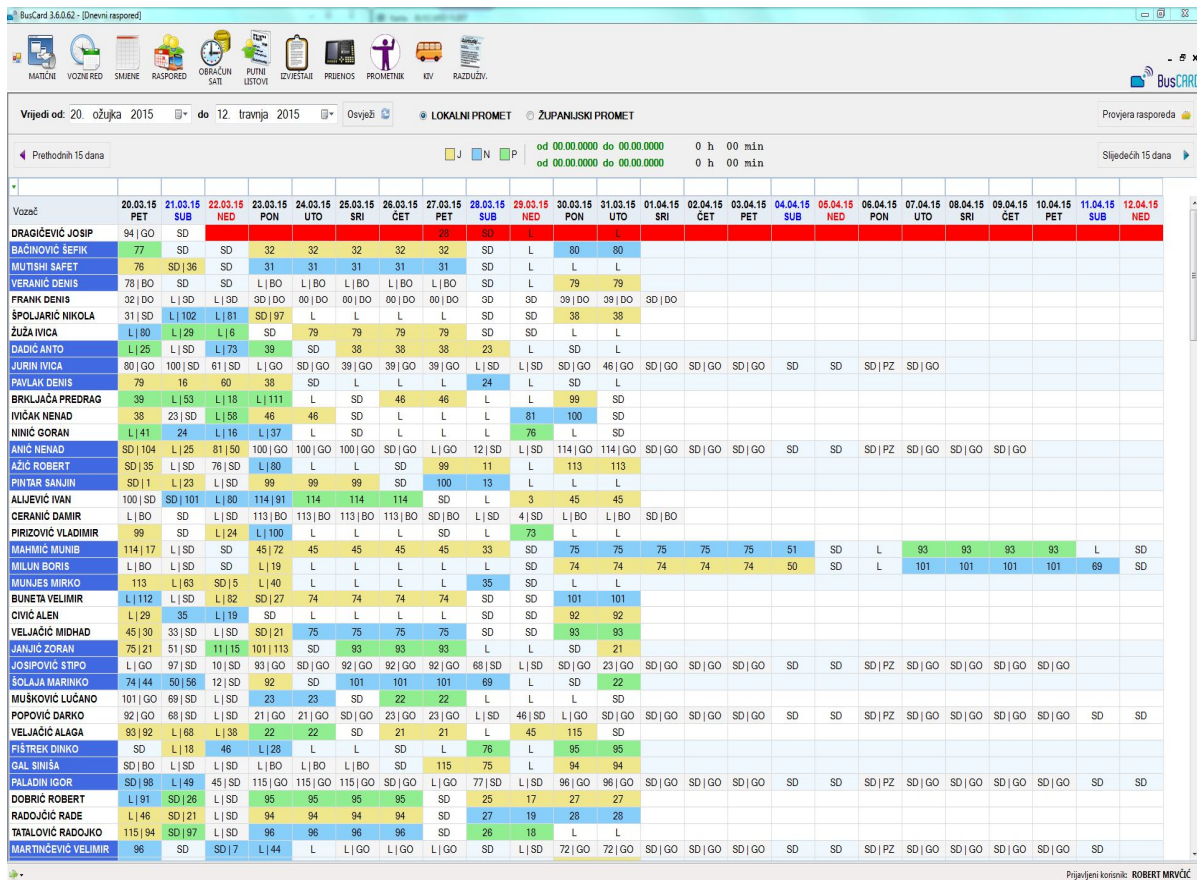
BusCard 3.6.0.62 - [Dnevni raspored]

MATIČNI VOZNI RED SMJENE RASPORED OBRAČUN SATI PUTNI LISTOVI IZVJEŠTAJI PRIJENOS PROMETNIK KIV RAZDUŽIV.

BusCARD

Vrijedi od: 20. ožujka 2015 do 12. travnja 2015 Osvježi LOKALNI PROMET ŽUPANIJSKI PROMET Provjera rasporeda

Prethodnih 15 dana J N P od 00.00.0000 do 00.00.0000 0 h 00 min od 00.00.0000 do 00.00.0000 0 h 00 min Slijedećih 15 dana

| Vozač | 20.03.15 PET | 21.03.15 SUB | 22.03.15 NED | 23.03.15 PON | 24.03.15 UTO | 25.03.15 SRI | 26.03.15 ČET | 27.03.15 PET | 28.03.15 SUB | 29.03.15 NED | 30.03.15 PON | 31.03.15 UTO | 01.04.15 SRI | 02.04.15 ČET | 03.04.15 PET | 04.04.15 SUB | 05.04.15 NED | 06.04.15 PON | 07.04.15 UTO | 08.04.15 SRI | 09.04.15 ČET | 10.04.15 PET | 11.04.15 SUB | 12.04.15 NED |
|---|---|---|---|---|---|---|---|---|---|---|---|---|---|---|---|---|---|---|---|---|---|---|---|---|
| DRAGIČEVIĆ JOSIP | 94 \| GO | SD | | | | | | 28 | SD | L | | L | | | | | | | | | | | | |
| BAČINOVIĆ ŠEFIK | 77 | SD | SD | 32 | 32 | 32 | 32 | 32 | SD | L | 80 | 80 | | | | | | | | | | | | |
| MUTISHI SAFET | 76 | SD \| 36 | SD | 31 | 31 | 31 | 31 | 31 | SD | L | L | L | | | | | | | | | | | | |
| VERANIĆ DENIS | 78 \| BO | SD | SD | L \| BO | L \| BO | L \| BO | L \| BO | L \| BO | SD | L | 79 | 79 | | | | | | | | | | | | |
| FRANK DENIS | 32 \| DO | L \| SD | L \| SD | SD \| DO | 00 \| DO | 00 \| DO | 00 \| DO | 00 \| DO | SD | SD | 39 \| DO | 39 \| DO | SD \| DO | | | | | | | | | | | |
| ŠPOLJARIĆ NIKOLA | 31 \| SD | L \| 102 | L \| 81 | SD \| 97 | L | L | L | L | SD | SD | 38 | 38 | | | | | | | | | | | | |
| ŽUŽA IVICA | L \| 80 | L \| 29 | L \| 6 | SD | 79 | 79 | 79 | 79 | SD | SD | L | L | | | | | | | | | | | | |
| DADIĆ ANTO | L \| 25 | L \| SD | L \| 73 | 39 | SD | 38 | 38 | 38 | 23 | L | SD | L | | | | | | | | | | | | |
| JURIN IVICA | 80 \| GO | 100 \| SD | 61 \| SD | L \| GO | SD \| GO | 39 \| GO | 39 \| GO | 39 \| GO | L \| SD | L \| SD | SD \| GO | 46 \| GO | SD \| GO | SD \| GO | SD \| GO | SD | SD | SD \| PZ | SD \| GO | | | | | |
| PAVLAK DENIS | 79 | 16 | 60 | 38 | SD | L | L | L | 24 | L | SD | L | | | | | | | | | | | | |
| BRKLJAČA PREDRAG | 39 | L \| 53 | L \| 18 | L \| 111 | L | SD | 46 | 46 | L | L | 99 | SD | | | | | | | | | | | | |
| IVIČAK NENAD | 38 | 23 \| SD | L \| 58 | 46 | 46 | SD | L | L | L | 81 | 100 | SD | | | | | | | | | | | | |
| NINIĆ GORAN | L \| 41 | 24 | L \| 16 | L \| 37 | L | SD | L | L | L | 76 | L | SD | | | | | | | | | | | | |
| ANIĆ NENAD | SD \| 104 | L \| 25 | 81 \| 50 | 100 \| GO | 100 \| GO | 100 \| GO | SD \| GO | L \| GO | 12 \| SD | L \| SD | 114 \| GO | 114 \| GO | SD \| GO | SD \| GO | SD \| GO | SD | SD | SD \| PZ | SD \| GO | SD \| GO | SD \| GO | | | |
| AŽIĆ ROBERT | SD \| 35 | L \| SD | 76 \| SD | L \| 80 | L | L | SD | 99 | 11 | L | 113 | 113 | | | | | | | | | | | | |
| PINTAR SANJIN | SD \| 1 | L \| 23 | L \| SD | 99 | 99 | 99 | SD | 100 | 13 | L | L | L | | | | | | | | | | | | |
| ALIJEVIĆ IVAN | 100 \| SD | SD \| 101 | L \| 80 | 114 \| 91 | 114 | 114 | 114 | SD | L | 3 | 45 | 45 | | | | | | | | | | | | |
| CERANIĆ DAMIR | L \| BO | SD | L \| SD | 113 \| BO | 113 \| BO | 113 \| BO | 113 \| BO | SD \| BO | L \| SD | 4 \| SD | L \| BO | L \| BO | SD \| BO | | | | | | | | | | | |
| PIRIZOVIĆ VLADIMIR | 99 | SD | L \| 24 | L \| 100 | L | L | L | SD | L | 73 | L | L | | | | | | | | | | | | |
| MAHMIĆ MUNIB | 114 \| 17 | L \| SD | SD | 45 \| 72 | 45 | 45 | 45 | 45 | 33 | SD | 75 | 75 | 75 | 75 | 75 | 51 | SD | L | 93 | 93 | 93 | 93 | L | SD |
| MILUN BORIS | L \| BO | L \| SD | L \| SD | L \| 19 | L | L | L | L | SD | SD | 74 | 74 | 74 | 74 | 74 | 50 | SD | L | 101 | 101 | 101 | 101 | 69 | SD |
| MUNJES MIRKO | 113 | L \| 63 | SD \| 5 | L \| 40 | L | L | L | L | 35 | SD | L | L | | | | | | | | | | | | |
| BUNETA VELIMIR | L \| 112 | L \| SD | L \| 82 | SD \| 27 | 74 | 74 | 74 | 74 | SD | SD | 101 | 101 | | | | | | | | | | | | |
| CIVIĆ ALEN | L \| 29 | 35 | L \| 19 | SD | L | L | L | L | SD | SD | 92 | 92 | | | | | | | | | | | | |
| VELJAČIĆ MIDHAD | 45 \| 30 | 33 \| SD | L \| SD | SD \| 21 | 75 | 75 | 75 | 75 | SD | SD | 93 | 93 | | | | | | | | | | | | |
| JANJIĆ ZORAN | 75 \| 21 | 51 \| SD | 11 \| 15 | 101 \| 113 | SD | 93 | 93 | 93 | L | L | SD | 21 | | | | | | | | | | | | |
| JOSIPOVIĆ STIPO | L \| GO | 97 \| SD | 10 \| SD | 93 \| GO | SD \| GO | 92 \| GO | 92 \| GO | 92 \| GO | 68 \| SD | L \| SD | SD \| GO | 23 \| GO | SD \| GO | SD \| GO | SD \| GO | SD | SD | SD \| PZ | SD \| GO | SD \| GO | SD \| GO | SD \| GO | | |
| ŠOLAJA MARINKO | 74 \| 44 | 50 \| 56 | 12 \| SD | 92 | SD | 101 | 101 | 101 | 69 | L | SD | 22 | | | | | | | | | | | | |
| MUŠKOVIĆ LUČANO | 101 \| GO | 69 \| SD | L \| SD | 23 | 23 | SD | 22 | 22 | L | L | L | SD | | | | | | | | | | | | |
| POPOVIĆ DARKO | 92 \| GO | 68 \| SD | L \| SD | 21 \| GO | 21 \| GO | SD \| GO | 23 \| GO | 23 \| GO | L \| SD | 46 \| SD | L \| GO | SD \| GO | SD \| GO | SD \| GO | SD \| GO | SD | SD | SD \| PZ | SD \| GO | SD \| GO | SD \| GO | SD \| GO | SD | SD |
| VELJAČIĆ ALAGA | 93 \| 92 | L \| 68 | L \| 38 | 22 | 22 | SD | 21 | 21 | L | 45 | 115 | SD | | | | | | | | | | | | |
| FIŠTREK DINKO | SD | L \| 18 | 46 | L \| 28 | L | L | SD | L | 76 | L | 95 | 95 | | | | | | | | | | | | |
| GAL SINIŠA | SD \| BO | L \| SD | L \| SD | L \| BO | L \| BO | L \| BO | SD | 115 | 75 | L | 94 | 94 | | | | | | | | | | | | |
| PALADIN IGOR | SD \| 98 | L \| 49 | 45 \| SD | 115 \| GO | 115 \| GO | 115 \| GO | SD \| GO | L \| GO | 77 \| SD | L \| SD | 96 \| GO | 96 \| GO | SD \| GO | SD \| GO | SD \| GO | SD | SD | SD \| PZ | SD \| GO | SD \| GO | SD \| GO | SD \| GO | SD | SD |
| DOBRIĆ ROBERT | L \| 91 | SD \| 26 | L \| SD | 95 | 95 | 95 | 95 | SD | 25 | 17 | 27 | 27 | | | | | | | | | | | | |
| RADOJČIĆ RADE | L \| 46 | SD \| 21 | L \| SD | 94 | 94 | 94 | 94 | SD | 27 | 19 | 28 | 28 | | | | | | | | | | | | |
| TATALOVIĆ RADOJKO | 115 \| 94 | SD \| 97 | L \| SD | 96 | 96 | 96 | 96 | SD | 26 | 18 | L | L | | | | | | | | | | | | |
| MARTINČEVIĆ VELIMIR | 96 | SD | SD \| 7 | L \| 44 | L | L \| GO | L \| GO | L \| GO | SD | L \| SD | 72 \| GO | 72 \| GO | SD \| GO | SD \| GO | SD \| GO | SD | SD | SD \| PZ | SD \| GO | SD \| GO | SD \| GO | SD \| GO | SD | |

Prijavljeni korisnik: ROBERT MRVČIĆ